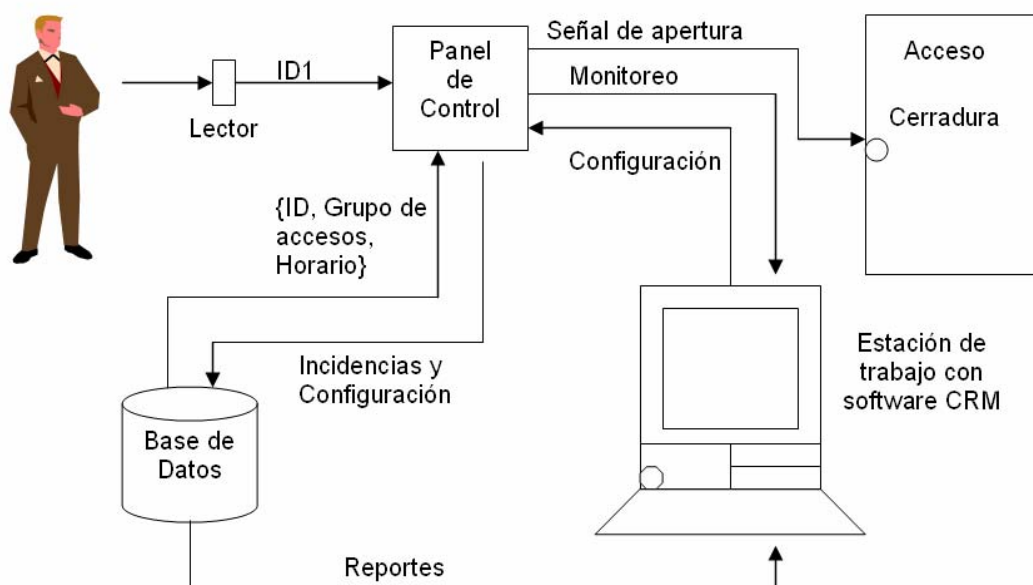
Lector

ID1

Panel de Control

Señal de apertura

Monitoreo

Configuración

Acceso

Cerradura

{ID, Grupo de accesos, Horario}

Incidencias y Configuración

Base de Datos

Estación de trabajo con software CRM

Reportes